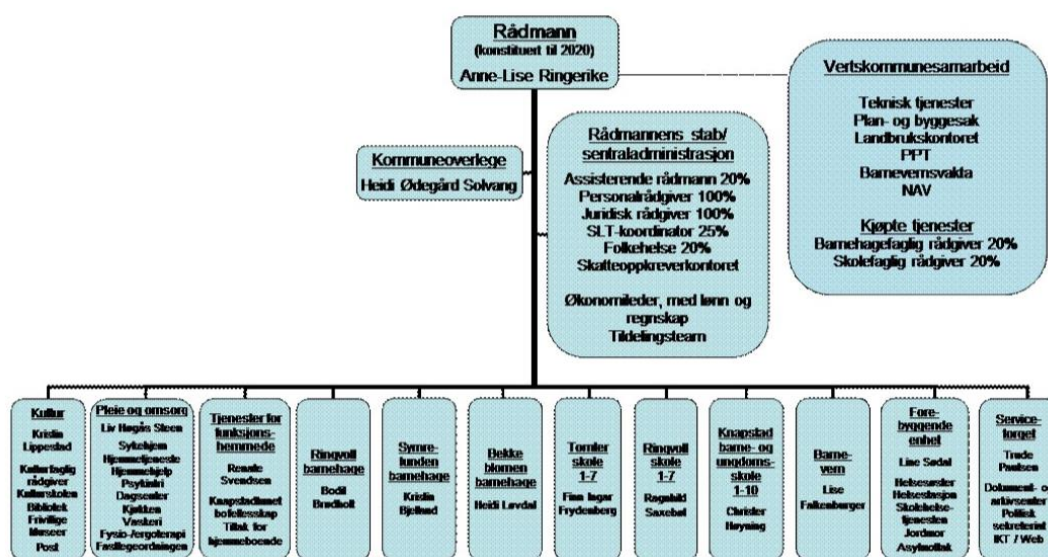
Rådmann
(konstituert til 2020)
Anne-Lise Ringerike

Vertskommunesamarbeid

Teknisk tjenester
Plan- og byggesak
Landbrukskontoret
PPT
Barnevernsvakta
NAV

Kjøpte tjenester
Barnehagefaglig rådgiver 20%
Skolefaglig rådgiver 20%

Kommuneoverlege
Heidi Ødegård Solvang

Rådmannens stab/ sentraladministrasjon
Assisterende rådmann 20%
Personalrådgiver 100%
Juridisk rådgiver 100%
SLT-koordinator 25%
Folkehelse 20%
Skatteoppkreverkontoret

Økonomileder, med lønn og regnskap
Tildelingsteam

Kultur
Kristin Lippestad
Kulturfaglig rådgiver
Kulturskolen
Bibliotek
Frivillige
Museer
Post

Pleie og omsorg
Liv Høgås Steen
Sykehjem
Hjemmetjeneste
Hjemmehjelp
Psykiatri
Dagsenter
Kjøkken
Vaskeri
Fysio-/ergoterapi
Fastlegeordningen

Tjenester for funksjonshemmede
Renate Svendsen
Knapstadtunet bofellesskap
Tiltak for hjemmeboende

Ringvoll barnehage
Bodil Brudholt

Symrelunden barnehage
Kristin Bjelland

Bekkeblomen barnehage
Heidi Løvdal

Tomter skole 1-7
Finn Ingar Frydenberg

Ringvoll skole 1-7
Ragnhild Saxebøl

Knapstad barne- og ungdomsskole 1-10
Christer Heyning

Barnevern
Lise Falkenberger

Forebyggende enhet
Line Sødal
Helsesøster
Helsestasjon
Skolehelsetjenesten
Jordmor
Asylmottak

Servicetorget
Trude Paulsen
Dokument- og arkivsenter
Politisk sekretariat
IKT / Web